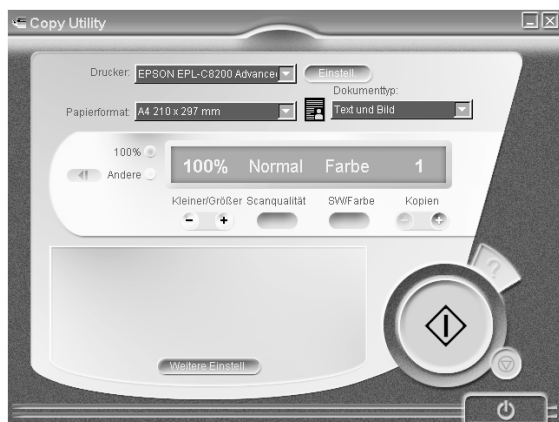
Copy Utility

Drucker: EPSON EPL-C8200 Advance
Einstell.

Papierformat: A4 210 x 297 mm
Dokumenttyp:
Text und Bild

100%
Andere

100% Normal Farbe 1

Kleiner/Größer Scanqualität SW/Farbe Kopien

Weitere Einstell.